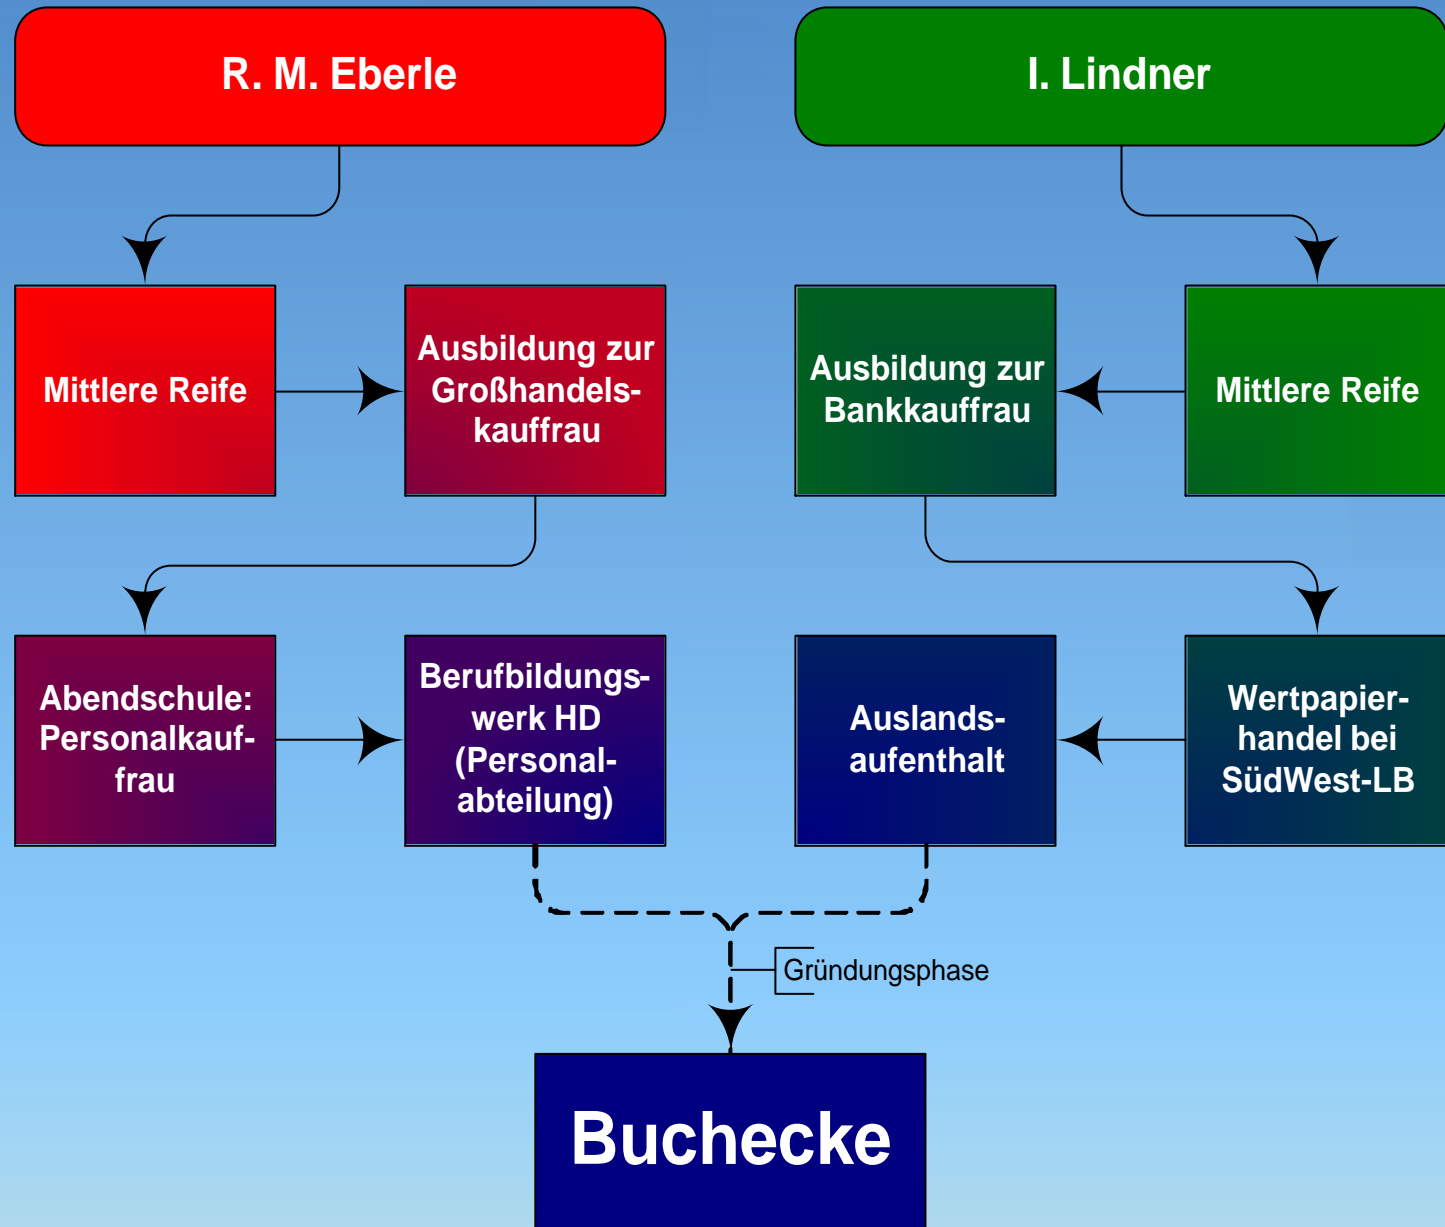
R. M. Eberle

I. Lindner

Mittlere Reife

Ausbildung zur Großhandelskauffrau

Ausbildung zur Bankkauffrau

Mittlere Reife

Abendschule: Personalkauffrau

Berufbildungswerk HD (Personalabteilung)

Auslandsaufenthalt

Wertpapierhandel bei SüdWest-LB

Gründungsphase

Buchecke